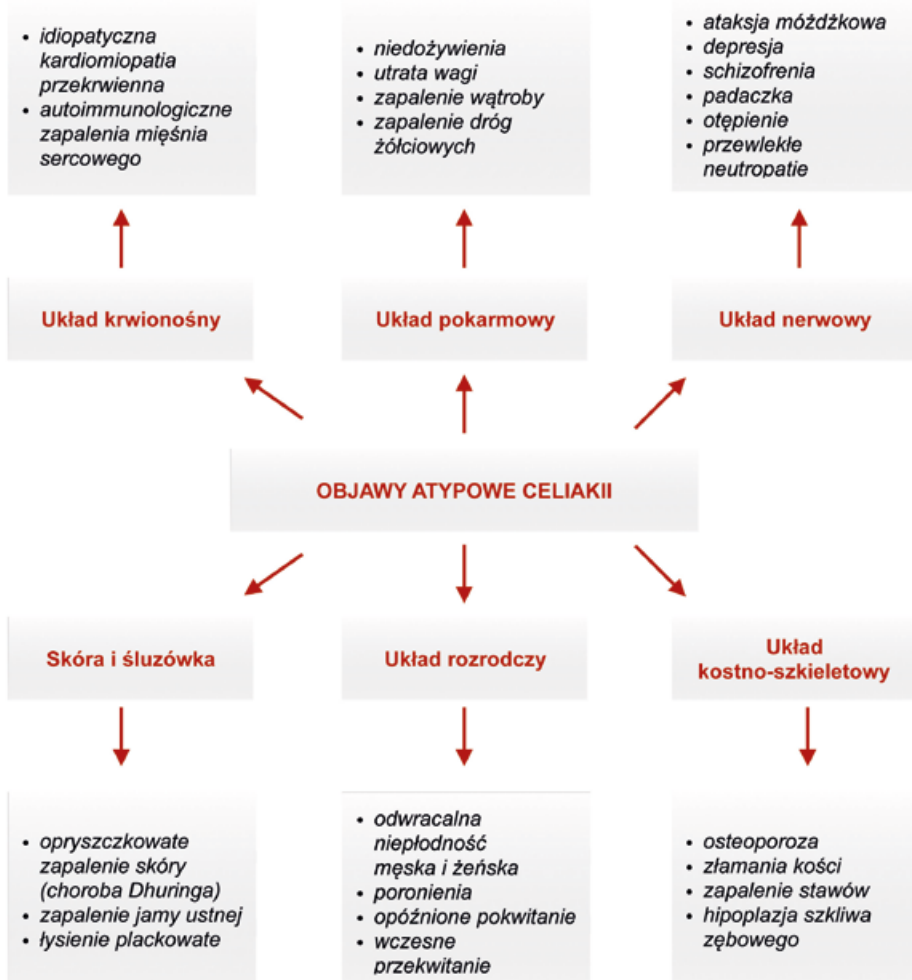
• idiopatyczna kardiomiopatia przekrwienna
• autoimmunologiczne zapalenia mięśnia sercowego

• niedożywienia
• utrata wagi
• zapalenie wątroby
• zapalenie dróg żółciowych

• ataksja móżdżkowa
• depresja
• schizofrenia
• padaczka
• otępienie
• przewlekłe neutropatie

Układ krwionośny

Układ pokarmowy

Układ nerwowy

OBJAWY ATYPOWE CELIAKII

Skóra i śluzówka

Układ rozrodczy

Układ kostno-szkieletowy

• opryszczkowate zapalenie skóry (choroba Dhuringa)
• zapalenie jamy ustnej
• łysienie plackowate

• odwracalna niepłodność męska i żeńska
• poronienia
• opóźnione pokwitanie
• wczesne przekwitanie

• osteoporoza
• złamania kości
• zapalenie stawów
• hipoplazja szkliwa zębowego